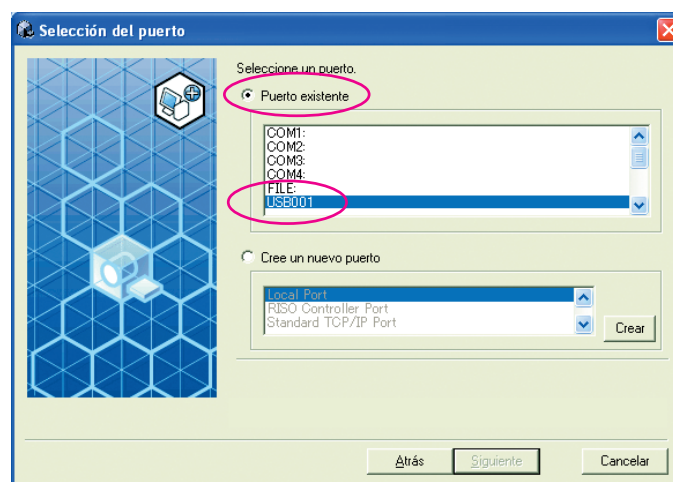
Selección del puerto

Seleccione un puerto.

Puerto existente

COM1:
COM2:
COM3:
COM4:
FILE:
USB001

Cree un nuevo puerto

Local Port
RISO Controller Port
Standard TCP/IP Port

Crear

Atrás
Siguiente
Cancelar